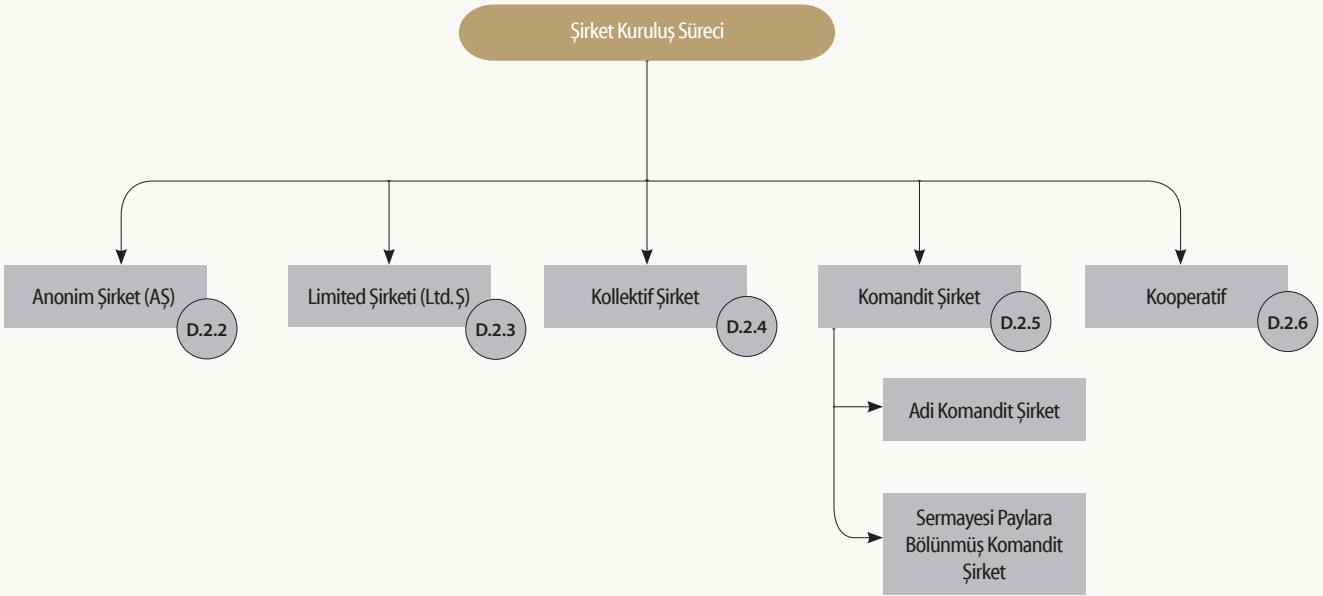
Şirket Kuruluş Süreci

Anonim Şirket (AŞ)
D.2.2

Limited Şirketi (Ltd.Ş)
D.2.3

Kollektif Şirket
D.2.4

Komandit Şirket
D.2.5

Kooperatif
D.2.6

Adi Komandit Şirket

Sermayesi Paylara Bölünmüş Komandit Şirket